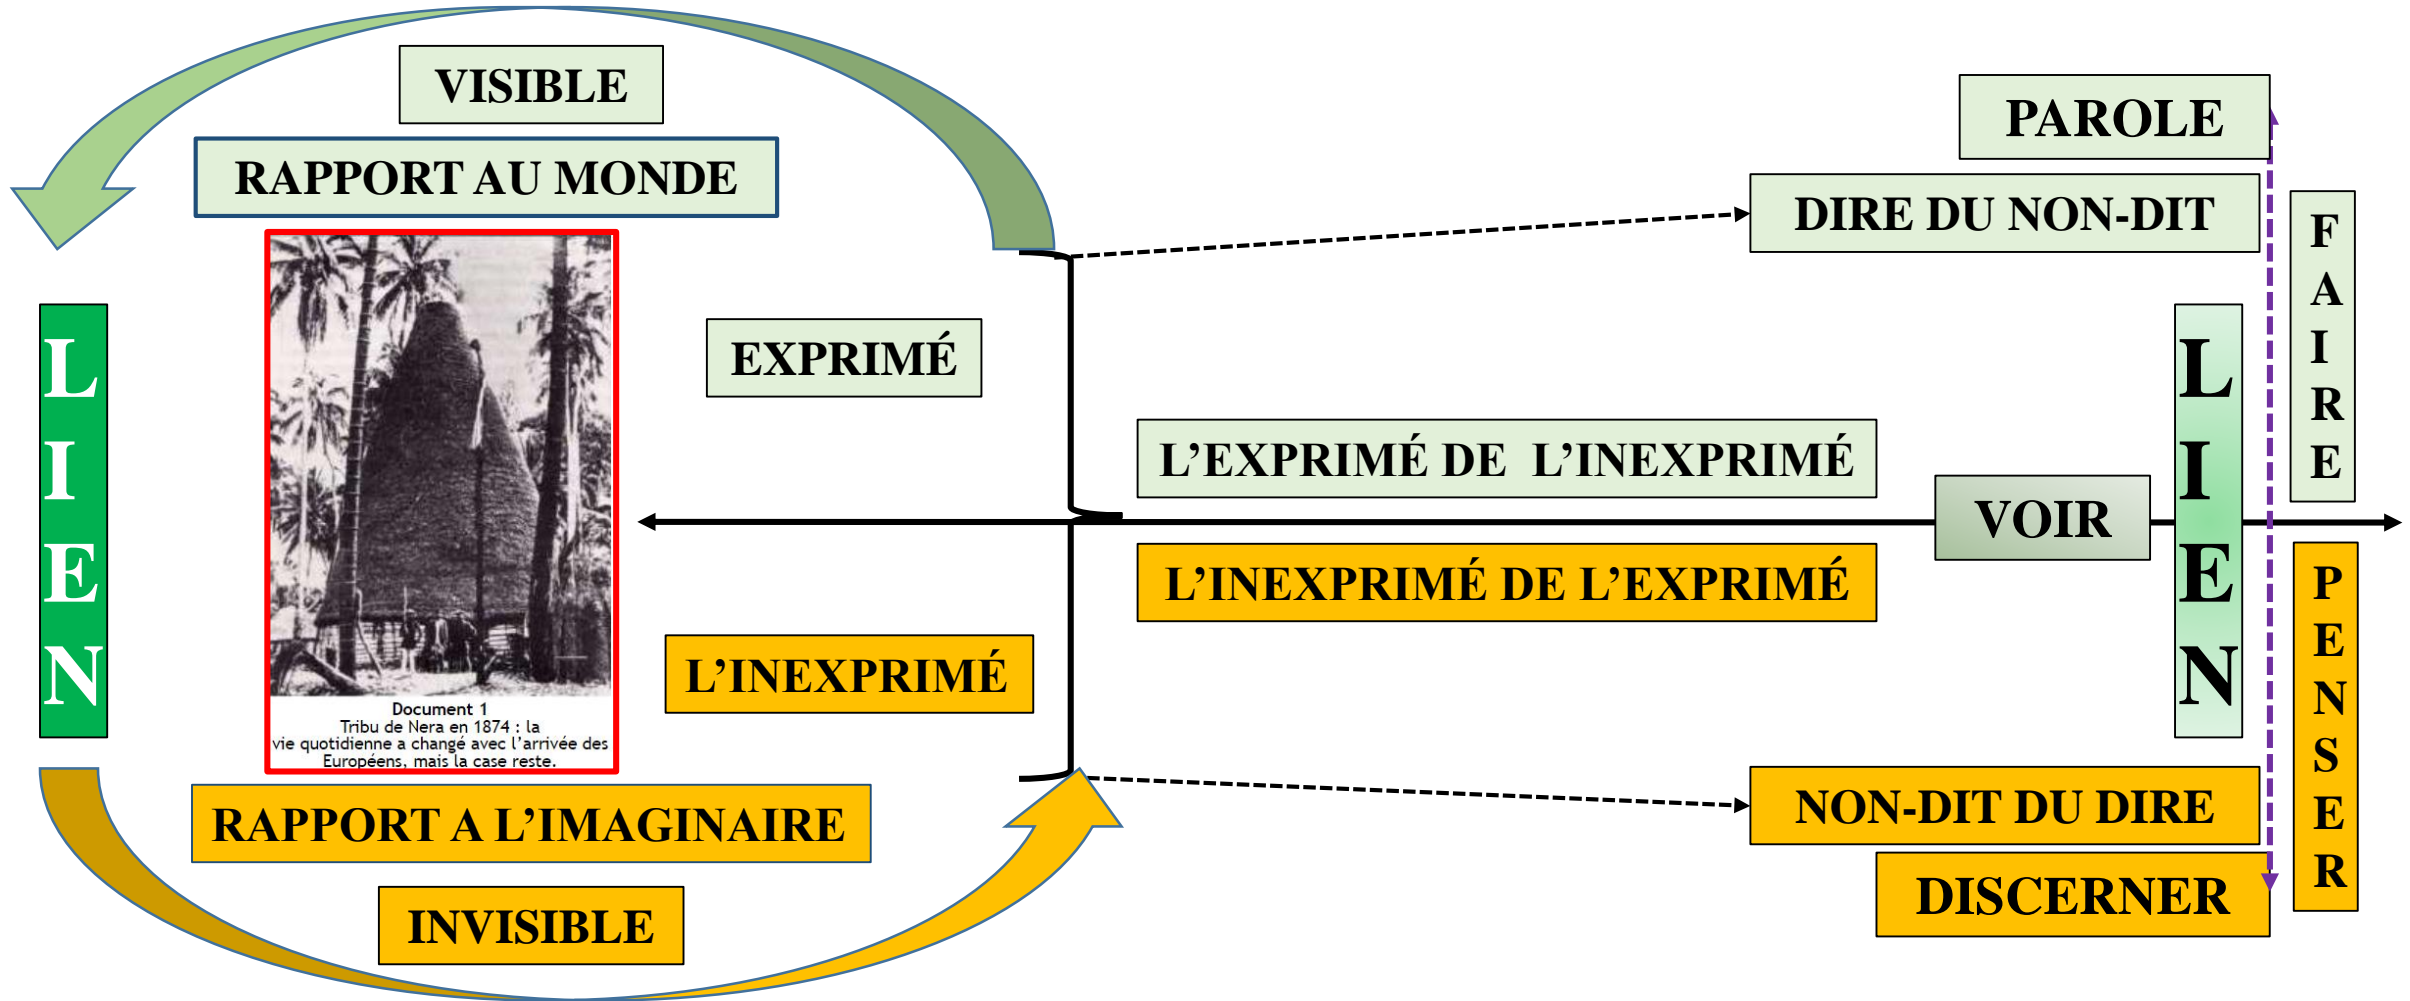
VISIBLE

RAPPORT AU MONDE

LIEN

Document 1
Tribu de Nera en 1874 : la vie quotidienne a changé avec l'arrivée des Européens, mais la case reste.

EXPRIMÉ

L'INEXPRIMÉ

RAPPORT A L'IMAGINAIRE

INVISIBLE

PAROLE

DIRE DU NON-DIT

FAIRE

LIEN

L'EXPRIMÉ DE L'INEXPRIMÉ

VOIR

L'INEXPRIMÉ DE L'EXPRIMÉ

PENSER

NON-DIT DU DIRE

DISCERNER